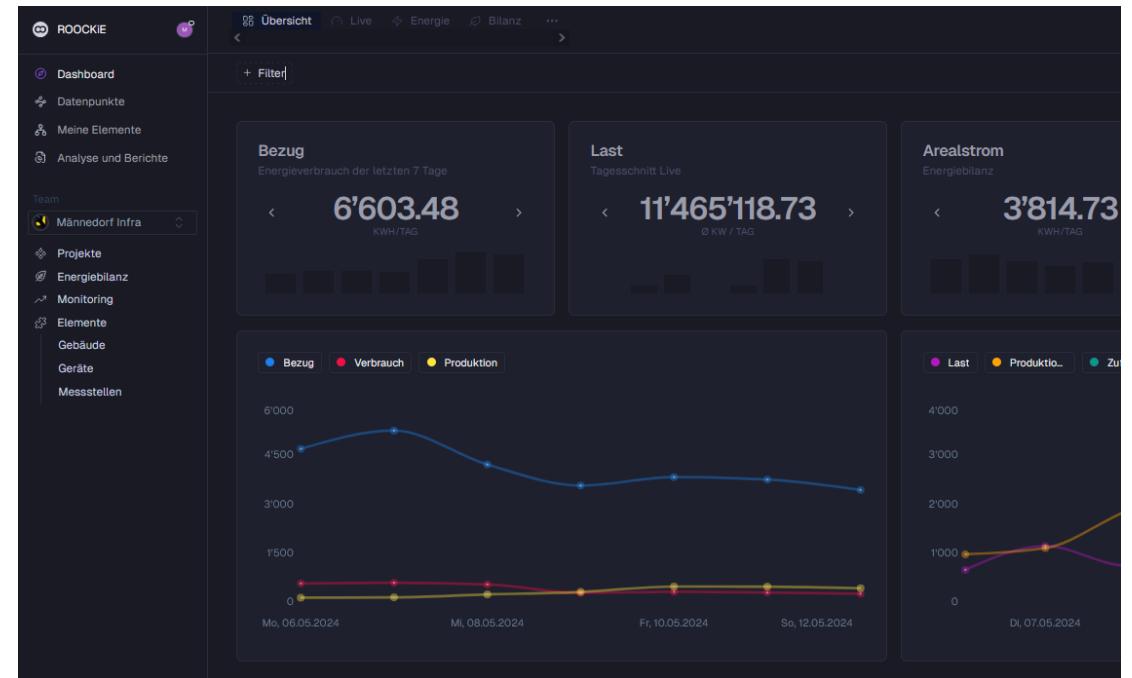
ROOCKIE

Übersicht Live Energie Bilanz ···

Dashboard
Datenpunkte
Meine Elemente
Analyse und Berichte

Team
Männedorf Infra

Projekte
Energiebilanz
Monitoring
Elemente
Gebäude
Geräte
Messstellen

+ Filter

Bezug
Energieverbrauch der letzten 7 Tage
6'603.48
KWH/TAG

Last
Tagesschnitt Live
11'465'118.73
Ø KW / TAG

Arealstrom
Energiebilanz
3'814.73
KWH/TAG

Bezug Verbrauch Produktion

6'000
4'500
3'000
1'500
0

Mo, 06.05.2024 Mi, 08.05.2024 Fr, 10.05.2024 So, 12.05.2024

Last Produktio... Zu

4'000
3'000
2'000
1'000
0

Di, 07.05.2024